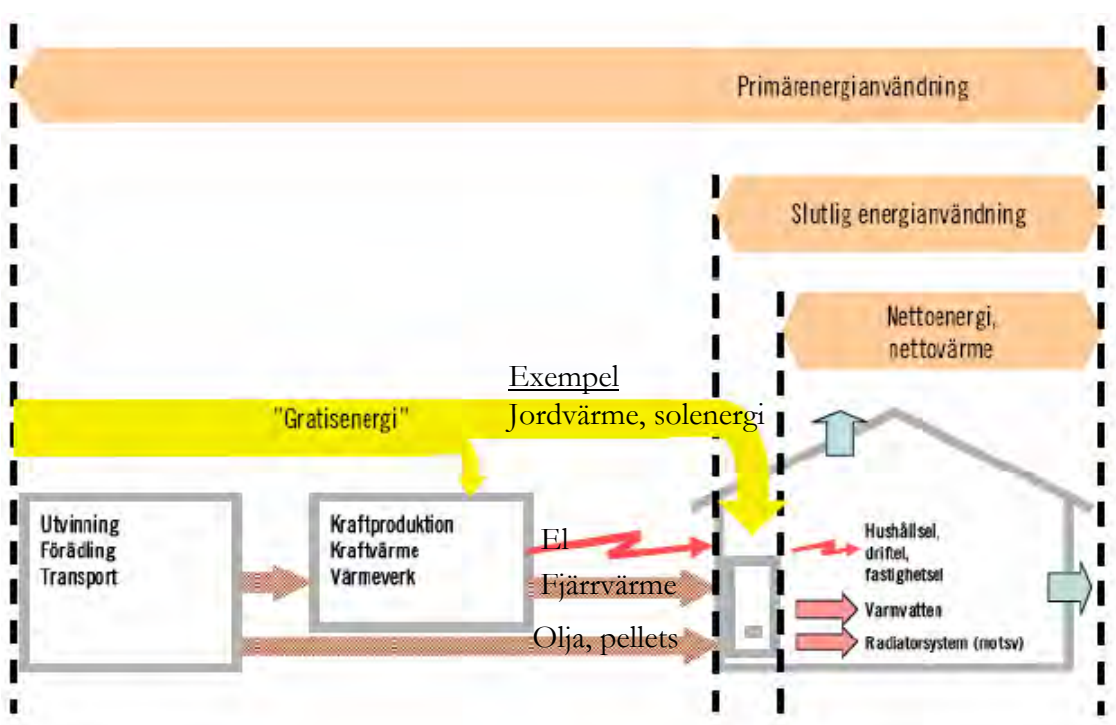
Primärenergianvändning

Slutlig energianvändning

Nettoenergi, nettovärme

Exempel
Jordvärme, solenergi

"Gratisenergi"

Utvinning
Förädling
Transport

Kraftproduktion
Kraftvärme
Värmeverk

El

Fjärrvärme

Olja, pellets

Hushållsel, driftel, fastighetsel

Varmvatten

Radiatorsystem (motsv)